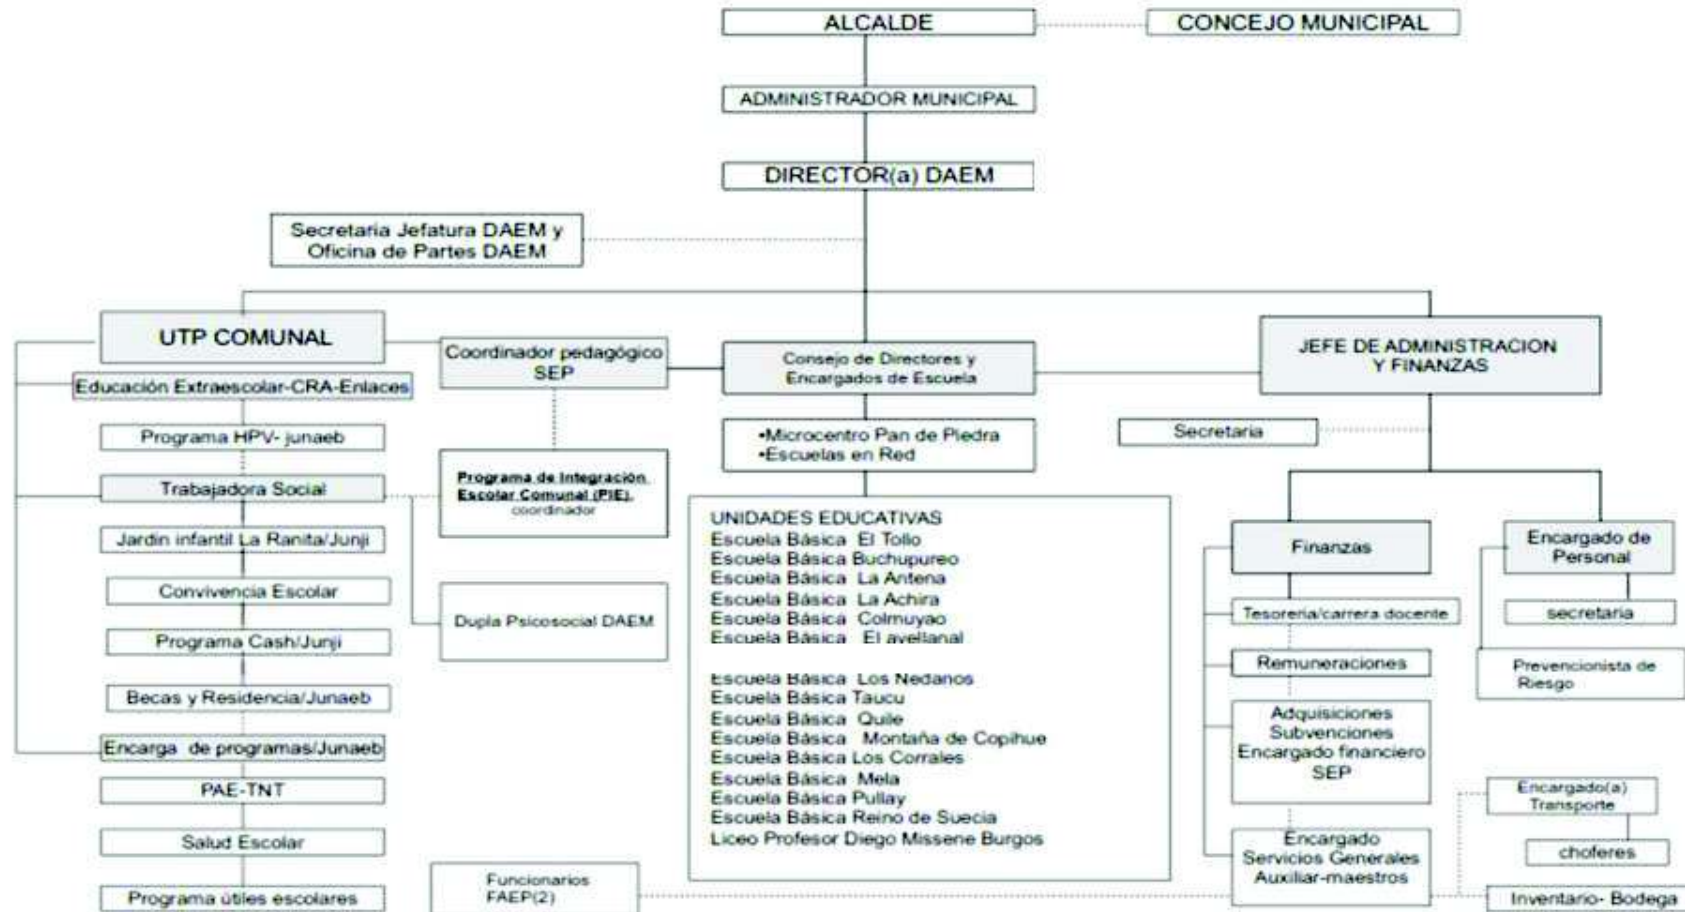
ALCALDE

CONCEJO MUNICIPAL

ADMINISTRADOR MUNICIPAL

DIRECTOR(a) DAEM

Secretaria Jefatura DAEM y Oficina de Partes DAEM

UTP COMUNAL

Educación Extraescolar-CRA-Enlaces

Programa HPV- junaeb

Trabajadora Social

Jardin infantil La Ranita/Junji

Convivencia Escolar

Programa Cash/Junji

Becas y Residencia/Junaeb

Encarga de programas/Junaeb

PAE-TNT

Salud Escolar

Programa útiles escolares

Coordinador pedagógico SEP

Programa de Integración Escolar Comunal (PIE). coordinador

Dupla Psicosocial DAEM

Funcionarios FAEP(2)

Consejo de Directores y Encargados de Escuela

•Microcentro Pan de Piedra
•Escuelas en Red

UNIDADES EDUCATIVAS
Escuela Básica El Tollo
Escuela Básica Buchupureo
Escuela Básica La Antena
Escuela Básica La Achira
Escuela Básica Colmuyao
Escuela Básica El avellanal

Escuela Básica Los Nedanos
Escuela Básica Taucu
Escuela Básica Quile
Escuela Básica Montaña de Copihue
Escuela Básica Los Corrales
Escuela Básica Mela
Escuela Básica Pullay
Escuela Básica Reino de Suecia
Liceo Profesor Diego Missene Burgos

JEFE DE ADMINISTRACION Y FINANZAS

Secretaria

Finanzas

Tesorería/carrera docente

Remuneraciones

Adquisiciones
Subvenciones
Encargado financiero SEP

Encargado
Servicios Generales
Auxiliar-maestros

Encargado de Personal

secretaria

Prevencionista de Riesgo

Encargado(a) Transporte

choferes

Inventario- Bodega